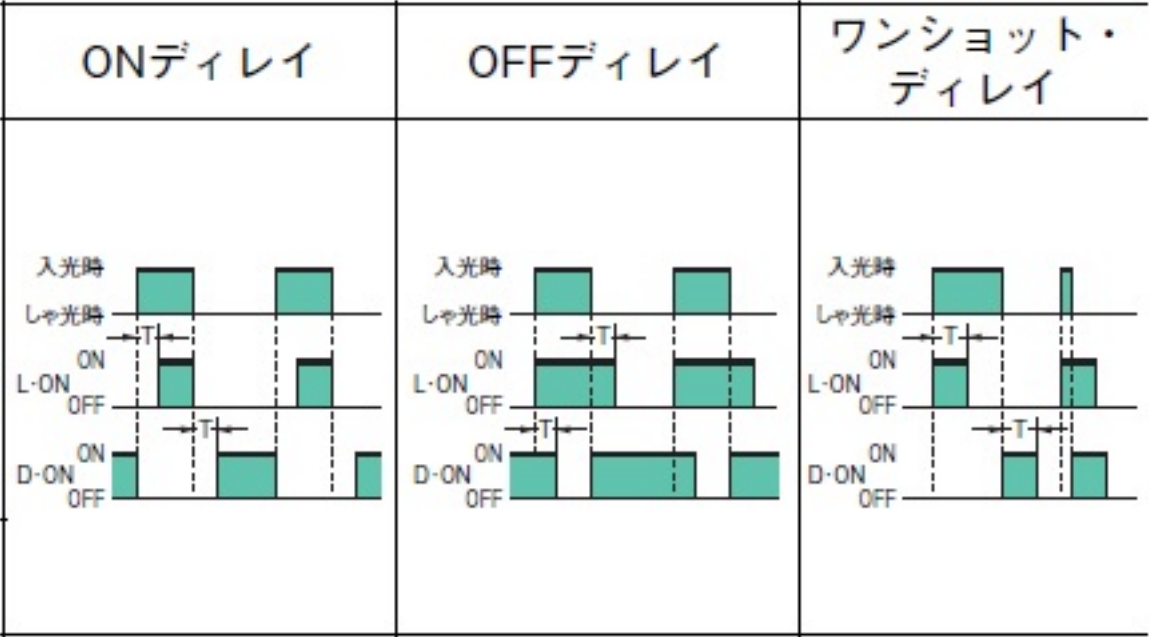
| ONディレイ | OFFディレイ | ワンショット・ディレイ |
|---|---|---|
| 入光時<br>しゃ光時<br>T<br>L-ON ON OFF<br>T<br>D-ON ON OFF | 入光時<br>しゃ光時<br>T<br>L-ON ON OFF<br>T<br>D-ON ON OFF | 入光時<br>しゃ光時<br>T<br>L-ON ON OFF<br>T<br>D-ON ON OFF |